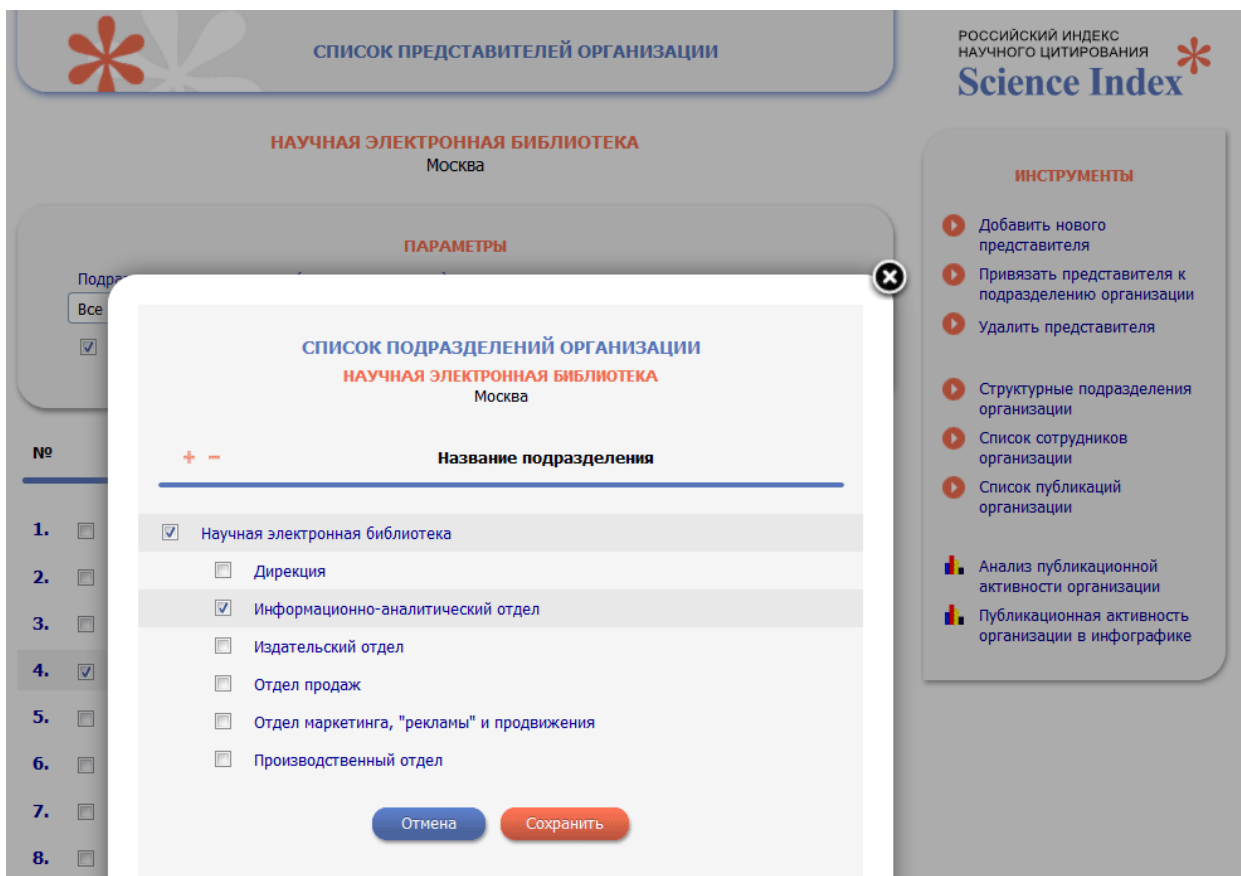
СПИСОК ПРЕДСТАВИТЕЛЕЙ ОРГАНИЗАЦИИ

РОССИЙСКИЙ ИНДЕКС НАУЧНОГО ЦИТИРОВАНИЯ
Science Index

НАУЧНАЯ ЭЛЕКТРОННАЯ БИБЛИОТЕКА
Москва

ПАРАМЕТРЫ

Подра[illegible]

Все

№

1.
2.
3.
4.
5.
6.
7.
8.

СПИСОК ПОДРАЗДЕЛЕНИЙ ОРГАНИЗАЦИИ
НАУЧНАЯ ЭЛЕКТРОННАЯ БИБЛИОТЕКА
Москва

+ −
Название подразделения

Научная электронная библиотека
Дирекция
Информационно-аналитический отдел
Издательский отдел
Отдел продаж
Отдел маркетинга, "рекламы" и продвижения
Производственный отдел

Отмена
Сохранить

ИНСТРУМЕНТЫ

Добавить нового представителя
Привязать представителя к подразделению организации
Удалить представителя

Структурные подразделения организации
Список сотрудников организации
Список публикаций организации

Анализ публикационной активности организации
Публикационная активность организации в инфографике